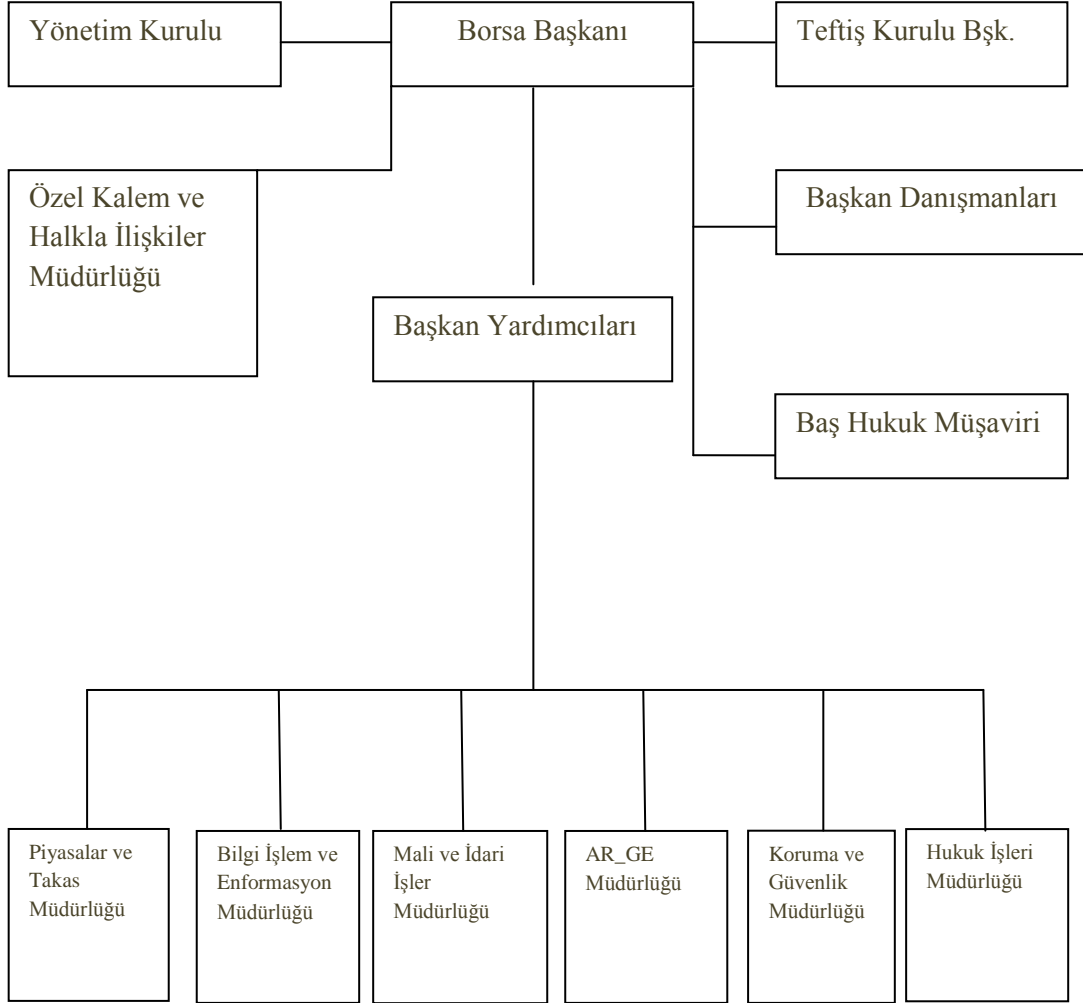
Yönetim Kurulu

Borsa Başkanı

Teftiş Kurulu Bşk.

Özel Kalem ve Halkla İlişkiler Müdürlüğü

Başkan Danışmanları

Başkan Yardımcıları

Baş Hukuk Müşaviri

Piyasalar ve Takas Müdürlüğü

Bilgi İşlem ve Enformasyon Müdürlüğü

Mali ve İdari İşler Müdürlüğü

AR_GE Müdürlüğü

Koruma ve Güvenlik Müdürlüğü

Hukuk İşleri Müdürlüğü